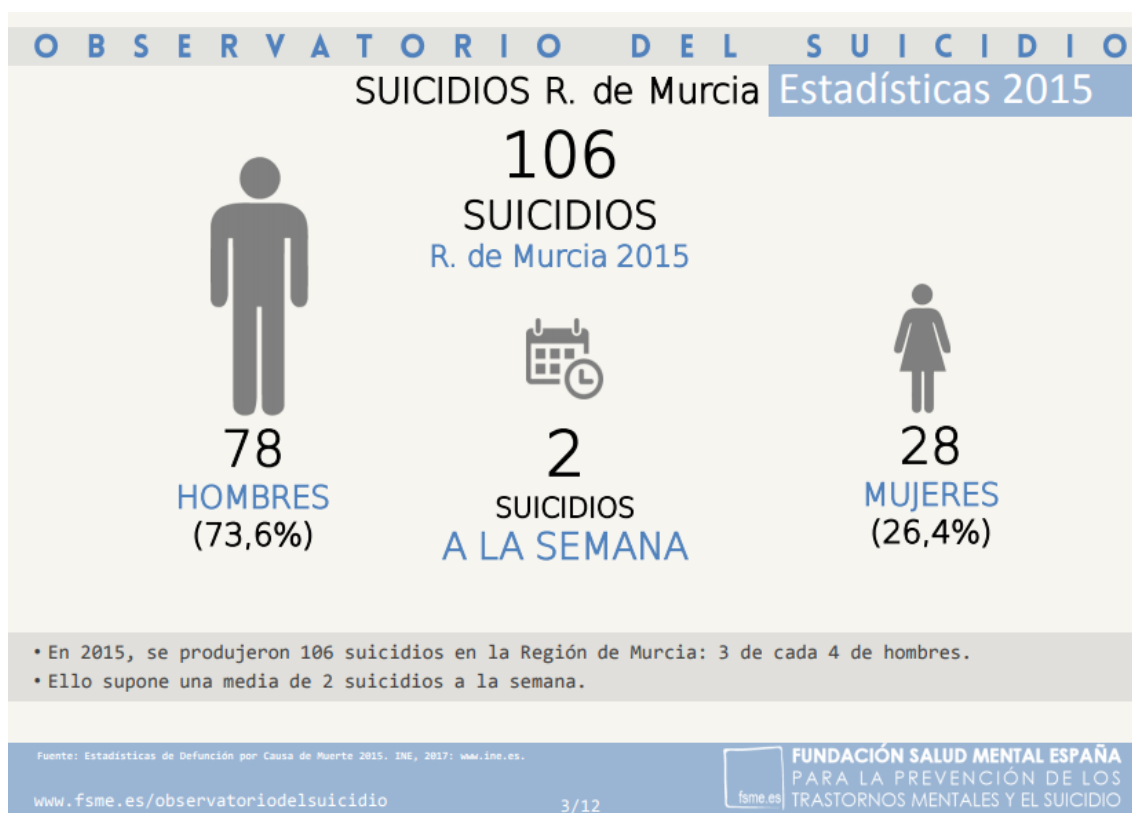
OBSERVATORIO DEL SUICIDIO

SUICIDIOS R. de Murcia Estadísticas 2015

106
SUICIDIOS
R. de Murcia 2015

78
HOMBRES
(73,6%)

2
SUICIDIOS
A LA SEMANA

28
MUJERES
(26,4%)

• En 2015, se produjeron 106 suicidios en la Región de Murcia: 3 de cada 4 de hombres.
• Ello supone una media de 2 suicidios a la semana.

Fuente: Estadísticas de Defunción por Causa de Muerte 2015. INE, 2017: www.ine.es.

www.fsme.es/observatoriodelsuicidio

3/12

fsme.es FUNDACIÓN SALUD MENTAL ESPAÑA PARA LA PREVENCIÓN DE LOS TRASTORNOS MENTALES Y EL SUICIDIO